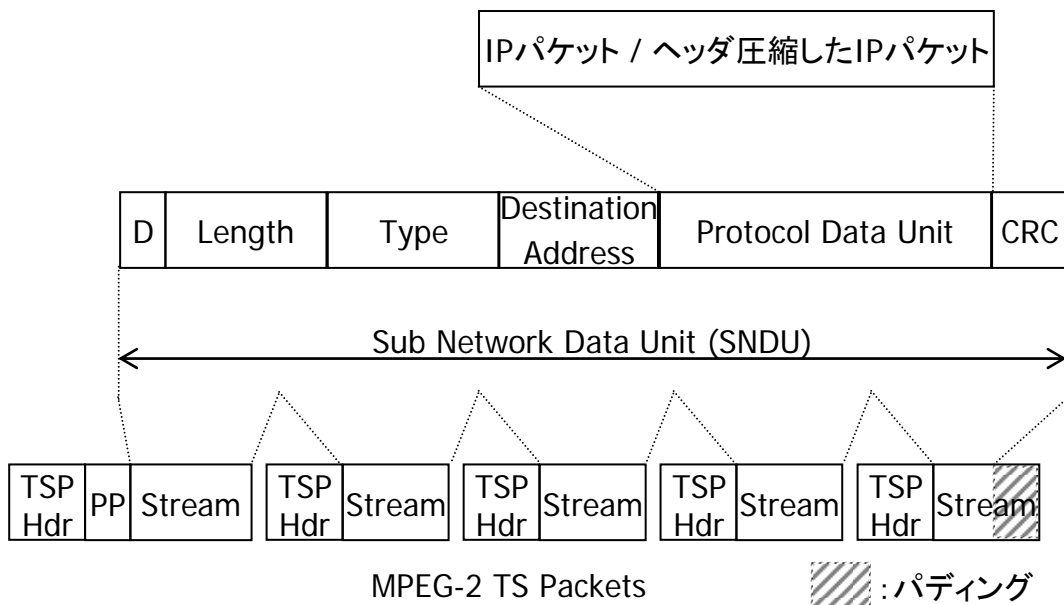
IPパケット / ヘッダ圧縮したIPパケット

| D | Length | Type | Destination Address | Protocol Data Unit | CRC |
|---|---|---|---|---|---|

Sub Network Data Unit (SNDU)

TSP Hdr PP Stream | TSP Hdr Stream | TSP Hdr Stream | TSP Hdr Stream | TSP Hdr Stream

MPEG-2 TS Packets

: パディング